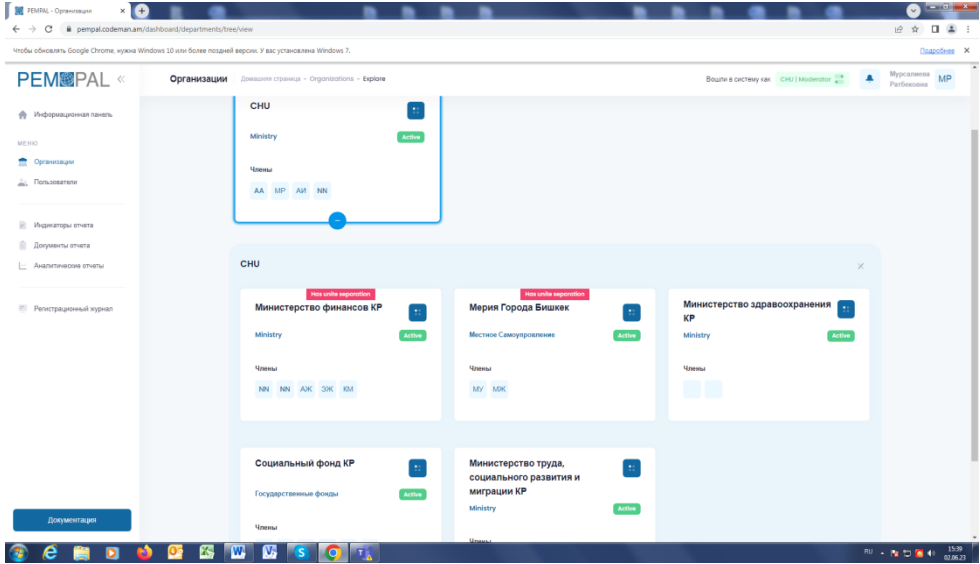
PEMPAL - Организации ×

pempal.codeman.am/dashboard/departments/tree/view

Чтобы обновлять Google Chrome, нужна Windows 10 или более поздней версии. У вас установлена Windows 7.

Подробнее ×

PEMPAL «

Организации Домашняя страница - Organizations - Explore

Войти в систему как CHU / Moderator

Мурсалиева Ратбековна MP

Информационная панель

МЕНЮ

Организации

Пользователи

Индикаторы отчета

Документы отчета

Аналитические отчеты

Регистрационный журнал

Документация

CHU

Ministry

Active

Члены

AA MP АИ NN

CHU

Has unite separation

Министерство финансов КР

Ministry

Active

Члены

NN NN АЖ ЭЖ КМ

Has unite separation

Мерия Города Бишкек

Местное Самоуправление

Active

Члены

МУ МЖ

Министерство здравоохранения КР

Ministry

Active

Члены

Социальный фонд КР

Государственные фонды

Active

Члены

Министерство труда, социального развития и миграции КР

Ministry

Active

Члены

RU 15:39 02.06.23